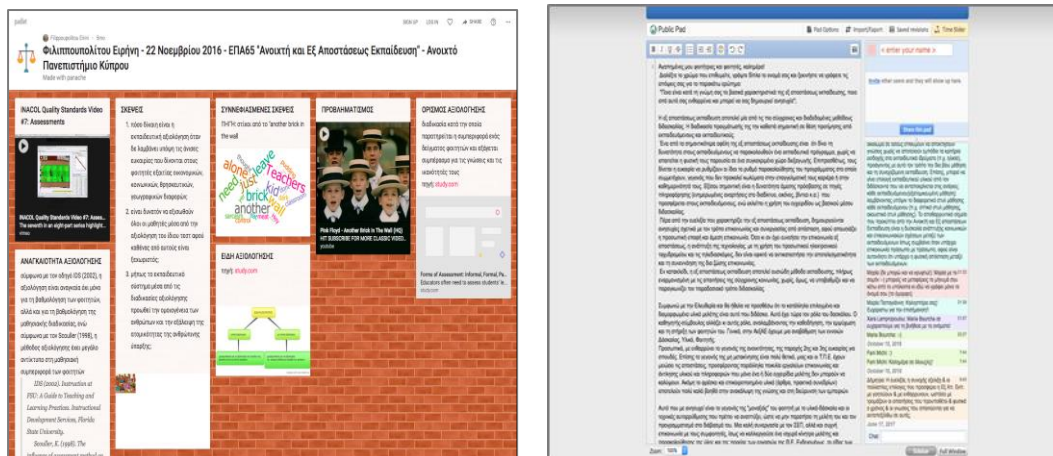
padlet

SIGN UP LOG IN SHARE

Filippopoulitou Eirini · 6mo

Φιλιππουπολίτου Ειρήνη - 22 Νοεμβρίου 2016 - ΕΠΑ65 "Ανοικτή και Εξ Αποστάσεως Εκπαίδευση" - Ανοικτό Πανεπιστήμιο Κύπρου

Made with padlet

INACOL Quality Standards Video #7: Assessments

iNACOL Quality Standards Video #7: Assess... The seventh in an eight-part series highlight...

ΑΝΑΓΚΑΙΟΤΗΤΑ ΑΞΙΟΛΟΓΗΣΗΣ

σύμφωνα με τον οδηγό IDS (2002), η αξιολόγηση είναι αναγκαία όχι μόνο για τη βαθμολόγηση των φοιτητών, αλλά και για τη βαθμολόγηση της μαθησιακής διαδικασίας, ενώ σύμφωνα με τον Bouder (1998), η μέθοδος αξιολόγησης έχει μεγάλο αντίκτυπο στη μαθησιακή συμπεριφορά των φοιτητών

IDS (2002). Instruction at FSU: A Guide to Teaching and Learning Practices. Instructional Development Services, Florida State University.

Boudler, K. (1998). The influence of assessment method on

ΣΚΕΨΕΙΣ

1. πόσο δίκαιη είναι η εκπαιδευτική αξιολόγηση όταν δε λαμβάνει υπόψη τις άνισες ευκαιρίες που δίνονται στους φοιτητές εξαιτίας οικονομικών, κοινωνικών, θρησκευτικών, γεωγραφικών διαφορών;

2. είναι δυνατόν να αξιολογούν όλοι οι μαθητές μέσα από την αξιολόγηση του ίδιου τεστ αφού καθένας από αυτούς είναι ξεχωριστός;

3. μήπως το εκπαιδευτικό σύστημα μέσα από τις διαδικασίες αξιολόγησης προωθεί την ομοιογένεια των ανθρώπων και την εξάλειψη της ατομικότητας της ανθρώπινης ύπαρξης;

ΣΥΝΝΑΙΣΘΗΜΑΤΙΚΕΣ ΣΚΕΨΕΙΣ

ΠΗΓΗ: στίχοι από το "another brick in the wall"

alone leave need just brick Teachers another wall

ΠΡΟΒΛΗΜΑΤΙΣΜΟΣ

Pink Floyd - Another Brick In The Wall (HQ) HIT SUBSCRIBE FOR MORE CLASSIC VIDEOS! h... youtube

ΕΙΔΗ ΑΞΙΟΛΟΓΗΣΗΣ

πηγή: study.com

ΟΡΙΣΜΟΣ ΑΞΙΟΛΟΓΗΣΗΣ

διαδικασία κατά την οποία παρατηρείται η συμπεριφορά ενός δείγματος φοιτητών και εξάγεται συμπέρασμα για τις γνώσεις και τις ικανότητές τους

πηγή: study.com

Forms of Assessment: Informal, Formal, Pa... Educators often need to assess students' le... study.com

Public Pad

Pad Options Import/Export Saved revisions Time Slider

< enter your name >

Show chat

Chat

Zoom: 100%

Full Window